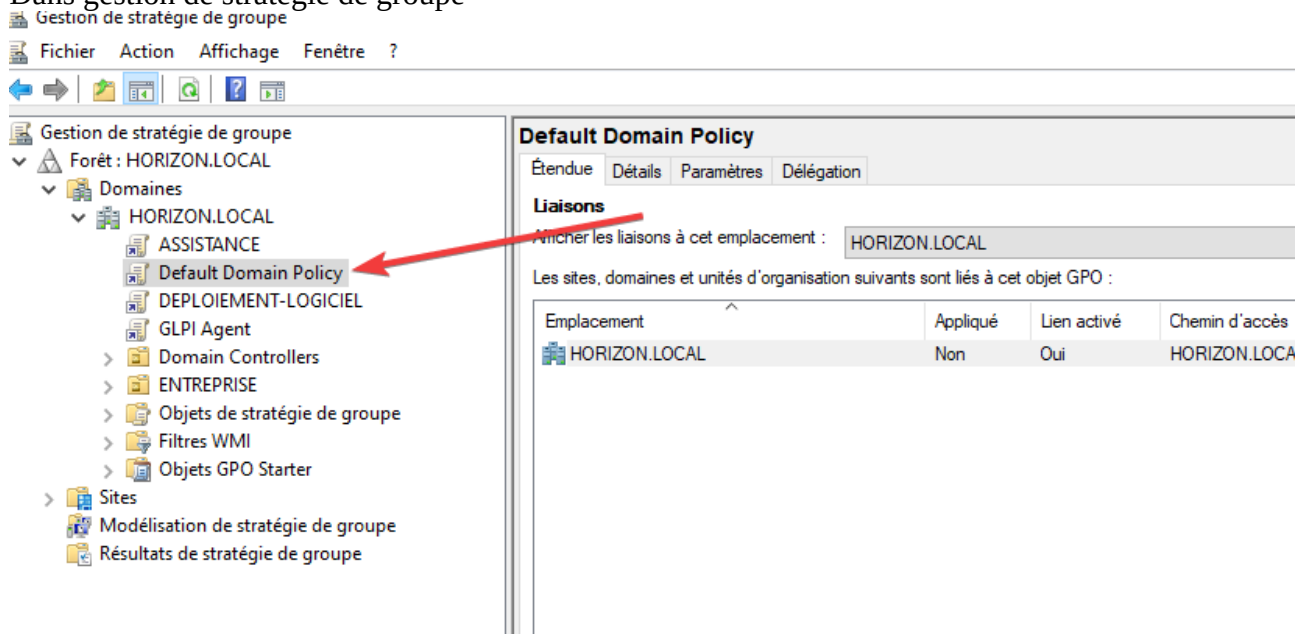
Dans gestion de stratégie de groupe

Gestion de stratégie de groupe

Fichier Action Affichage Fenêtre ?

Gestion de stratégie de groupe
Forêt : HORIZON.LOCAL
Domaines
HORIZON.LOCAL
ASSISTANCE
Default Domain Policy
DEPLOIEMENT-LOGICIEL
GLPI Agent
Domain Controllers
ENTREPRISE
Objets de stratégie de groupe
Filtres WMI
Objets GPO Starter
Sites
Modélisation de stratégie de groupe
Résultats de stratégie de groupe

Default Domain Policy

Étendue Détails Paramètres Délégation

Liaisons

Afficher les liaisons à cet emplacement : HORIZON.LOCAL

Les sites, domaines et unités d'organisation suivants sont liés à cet objet GPO :

| Emplacement | Appliqué | Lien activé | Chemin d'accès |
|---|---|---|---|
| HORIZON.LOCAL | Non | Oui | HORIZON.LOCA |